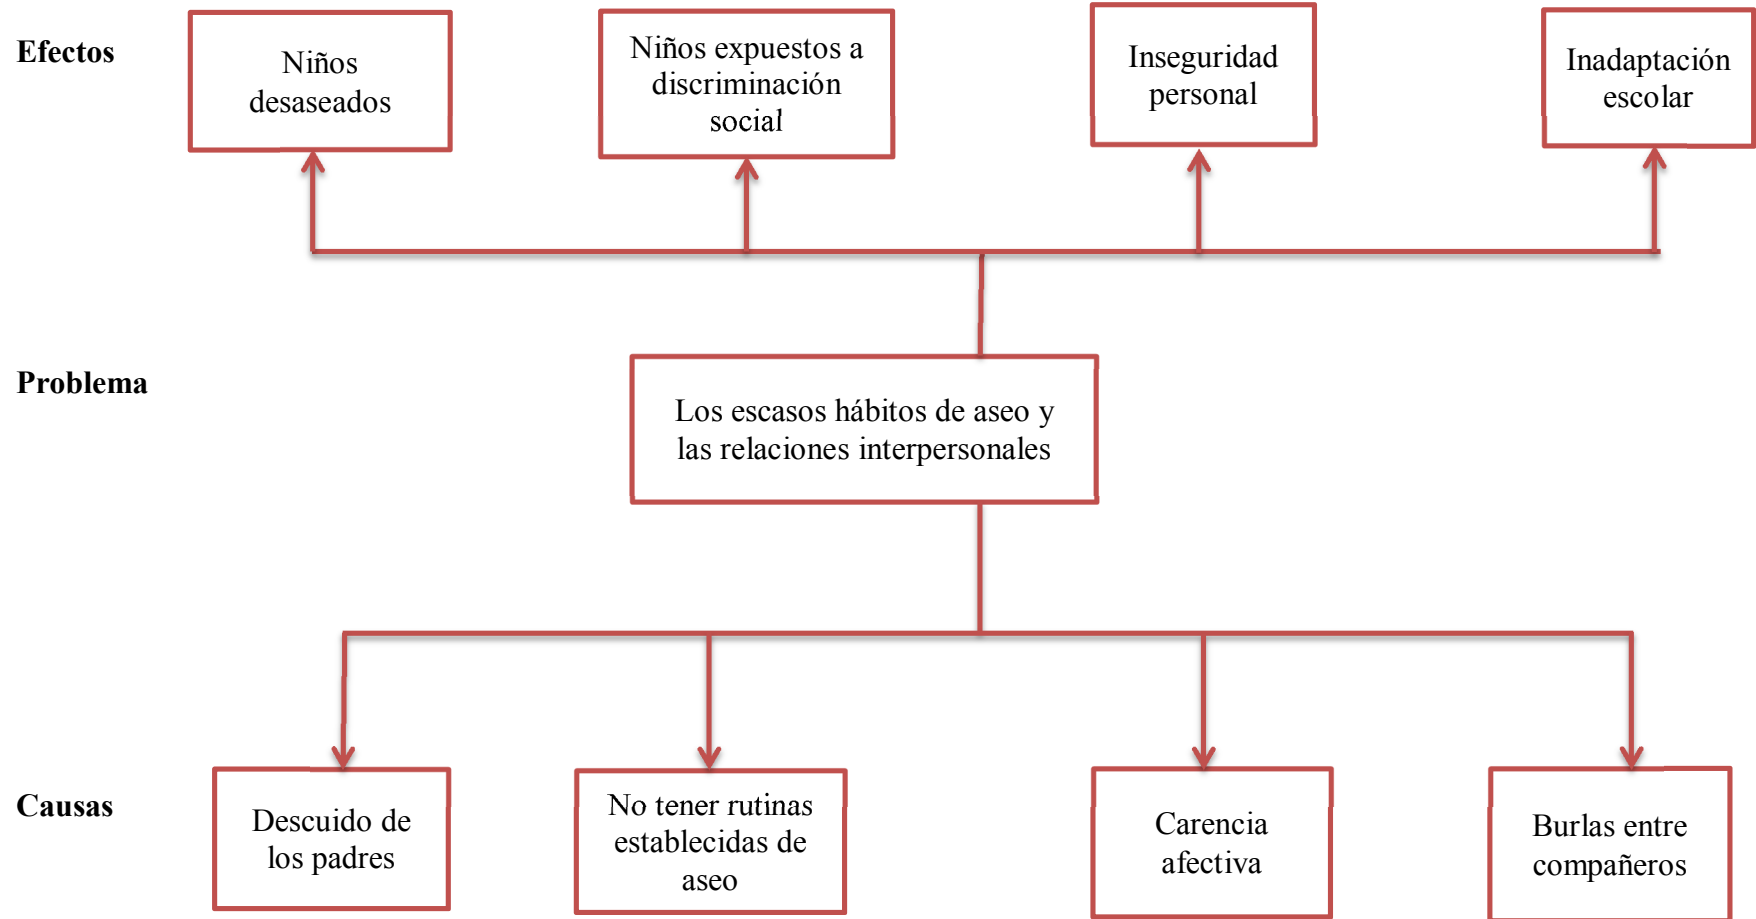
Efectos

Niños desaseados

Niños expuestos a discriminación social

Inseguridad personal

Inadaptación escolar

Problema

Los escasos hábitos de aseo y las relaciones interpersonales

Causas

Descuido de los padres

No tener rutinas establecidas de aseo

Carencia afectiva

Burlas entre compañeros